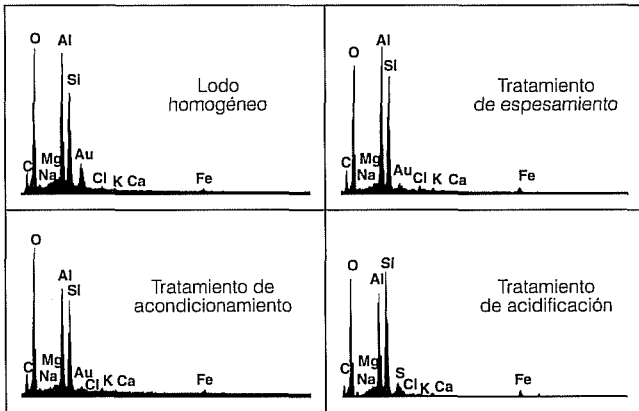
O
Al
Si
Lodo homogéneo
C
Mg
Na
Au
Cl
K
Ca
Fe

O
Al
Si
Tratamiento de espesamiento
C
Mg
Na
Au
Cl
K
Ca
Fe

O
Al
Si
Tratamiento de acondicionamiento
C
Mg
Na
Au
Cl
K
Ca
Fe

O
Al
Si
Tratamiento de acidificación
C
Mg
Na
S
Cl
K
Ca
Fe